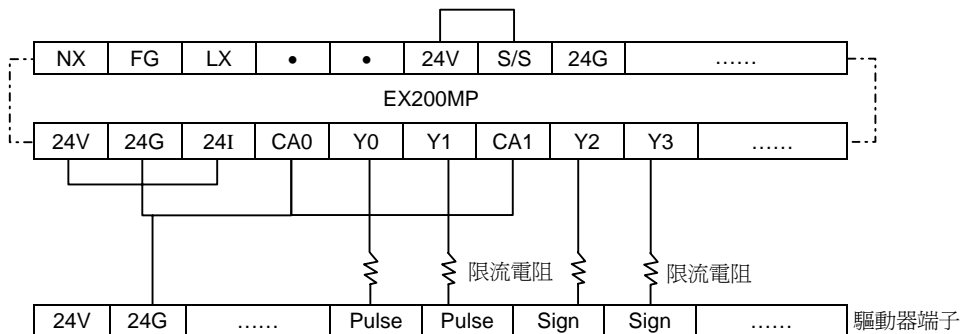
| NX | FG | LX | • | • | 24V | S/S | 24G | …… |
|---|---|---|---|---|---|---|---|---|

EX200MP

| 24V | 24G | 24I | CA0 | Y0 | Y1 | CA1 | Y2 | Y3 | …… |
|---|---|---|---|---|---|---|---|---|---|

限流電阻

限流電阻

| 24V | 24G | …… | Pulse | Pulse | Sign | Sign | …… |
|---|---|---|---|---|---|---|---|

驅動器端子